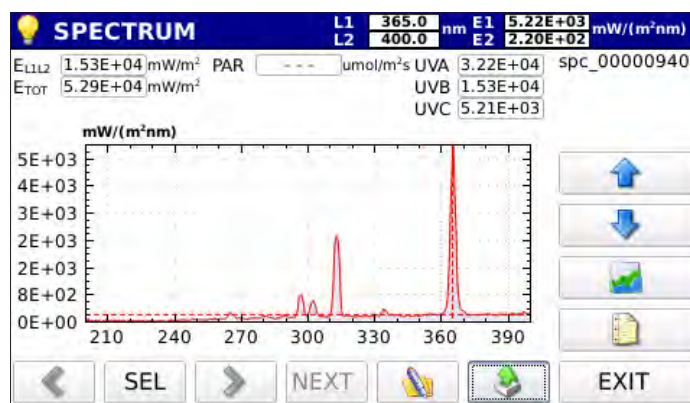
SPECTRUM

L1 365.0 nm E1 5.22E+03 mW/(m²nm)
L2 400.0 E2 2.20E+02

$E_{L1L2}$ 1.53E+04 mW/m² PAR --- umol/m²s UVA 3.22E+04 spc_00000940
$E_{TOT}$ 5.29E+04 mW/m² UVB 1.53E+04
UVC 5.21E+03

mW/(m²nm)

5E+03
4E+03
3E+03
2E+03
2E+03
8E+02
0E+00

210 240 270 300 330 360 390

SEL NEXT EXIT